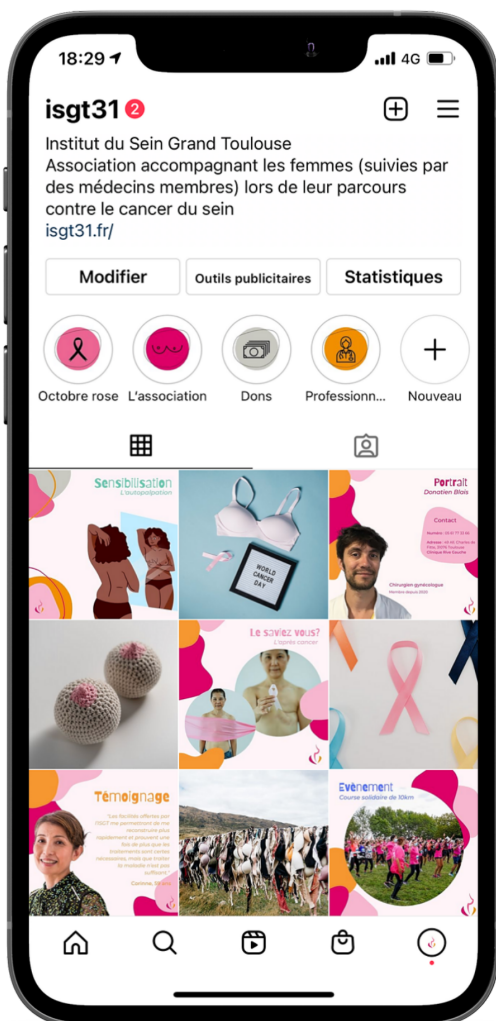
18:29 4G

isgt31 2

Institut du Sein Grand Toulouse
Association accompagnant les femmes (suivies par des médecins membres) lors de leur parcours contre le cancer du sein
isgt31.fr/

Modifier | Outils publicitaires | Statistiques

Octobre rose | L'association | Dons | Professionn... | Nouveau

Sensibilisation
L'autopalpation

WORLD CANCER DAY

Portrait
Donatien Blais
Contact
Chirurgien gynécologue

Le saviez vous?

Témoignage
Corinne

Evènement
Course solidaire de 10km